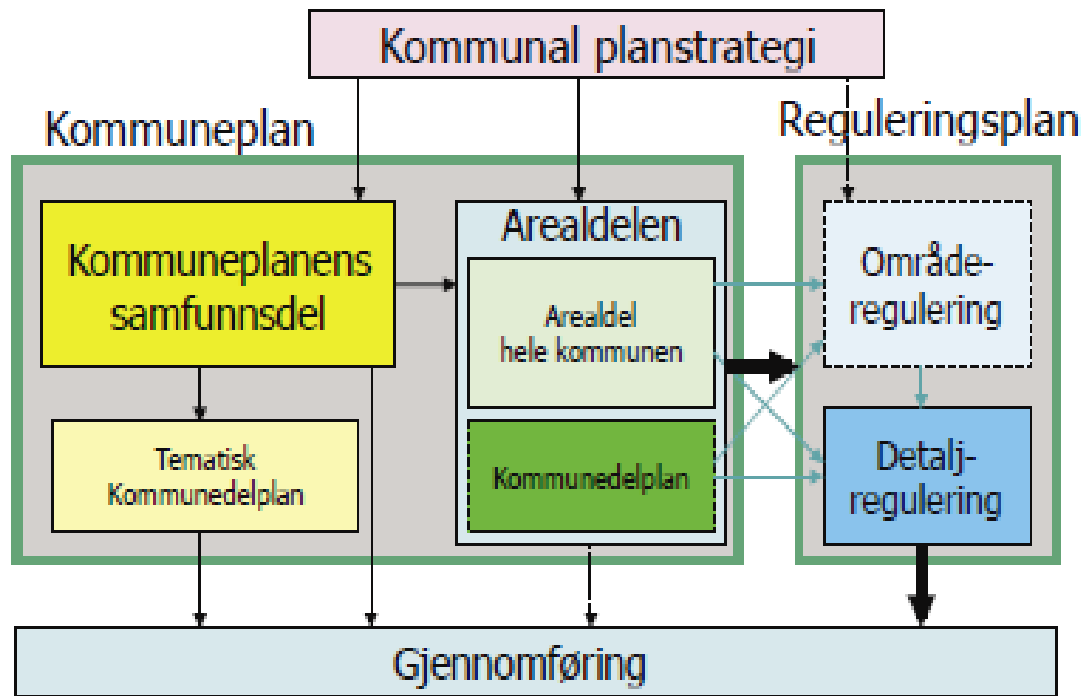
Kommunal planstrategi

Kommuneplan

Reguleringsplan

Kommuneplanens samfunnsdel

Arealdelen

Arealdel hele kommunen

Område-regulering

Tematisk Kommunedelplan

Kommunedelplan

Detalj-regulering

Gjennomføring